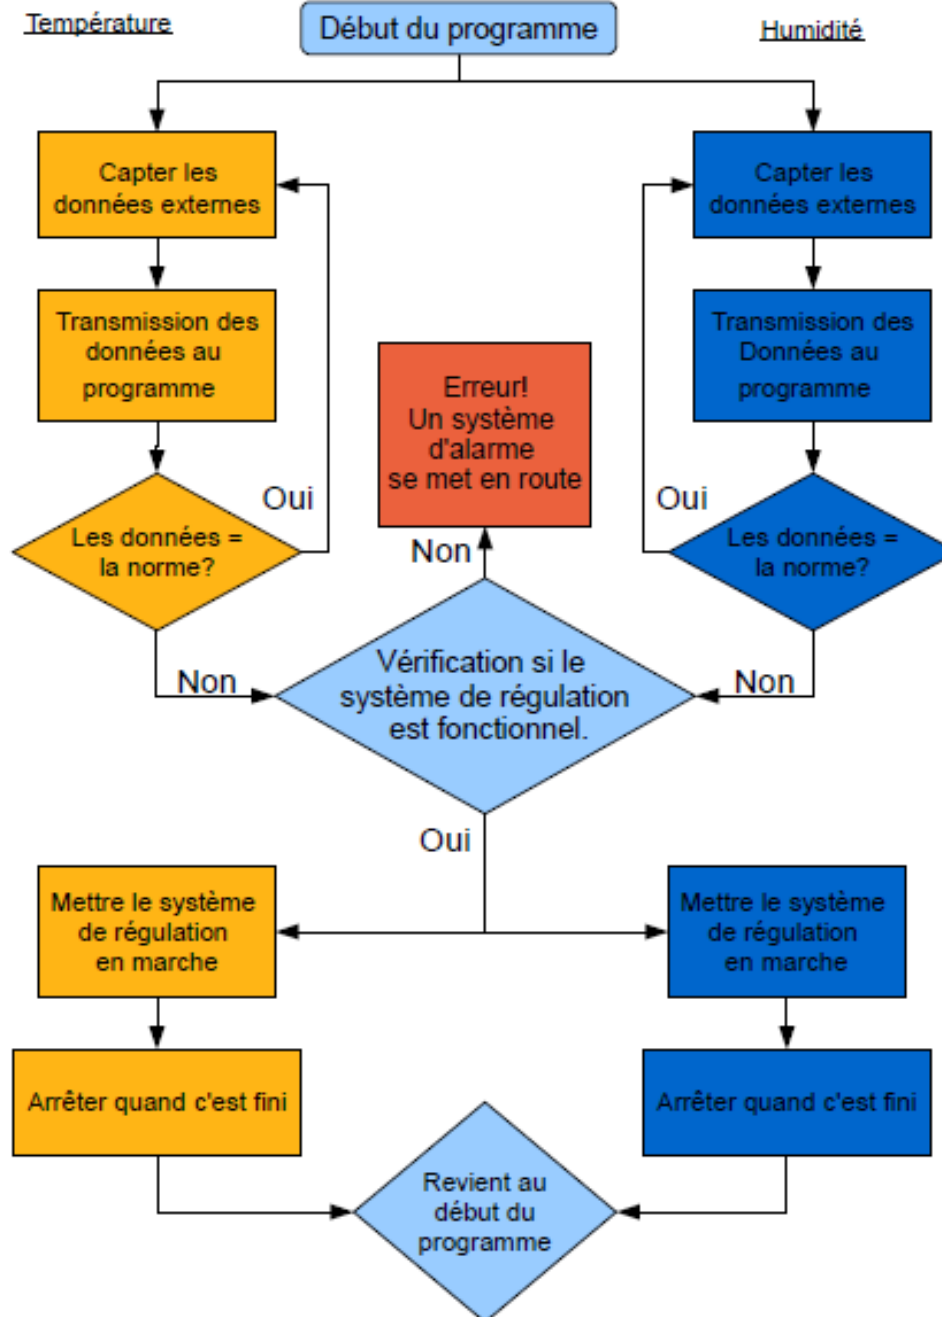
Température

Début du programme

Humidité

Capter les données externes

Transmission des données au programme

Les données = la norme?

Oui

Non

Erreur! Un système d'alarme se met en route

Non

Capter les données externes

Transmission des Données au programme

Oui

Les données = la norme?

Non

Vérification si le système de régulation est fonctionnel.

Oui

Mettre le système de régulation en marche

Arrêter quand c'est fini

Mettre le système de régulation en marche

Arrêter quand c'est fini

Revient au début du programme